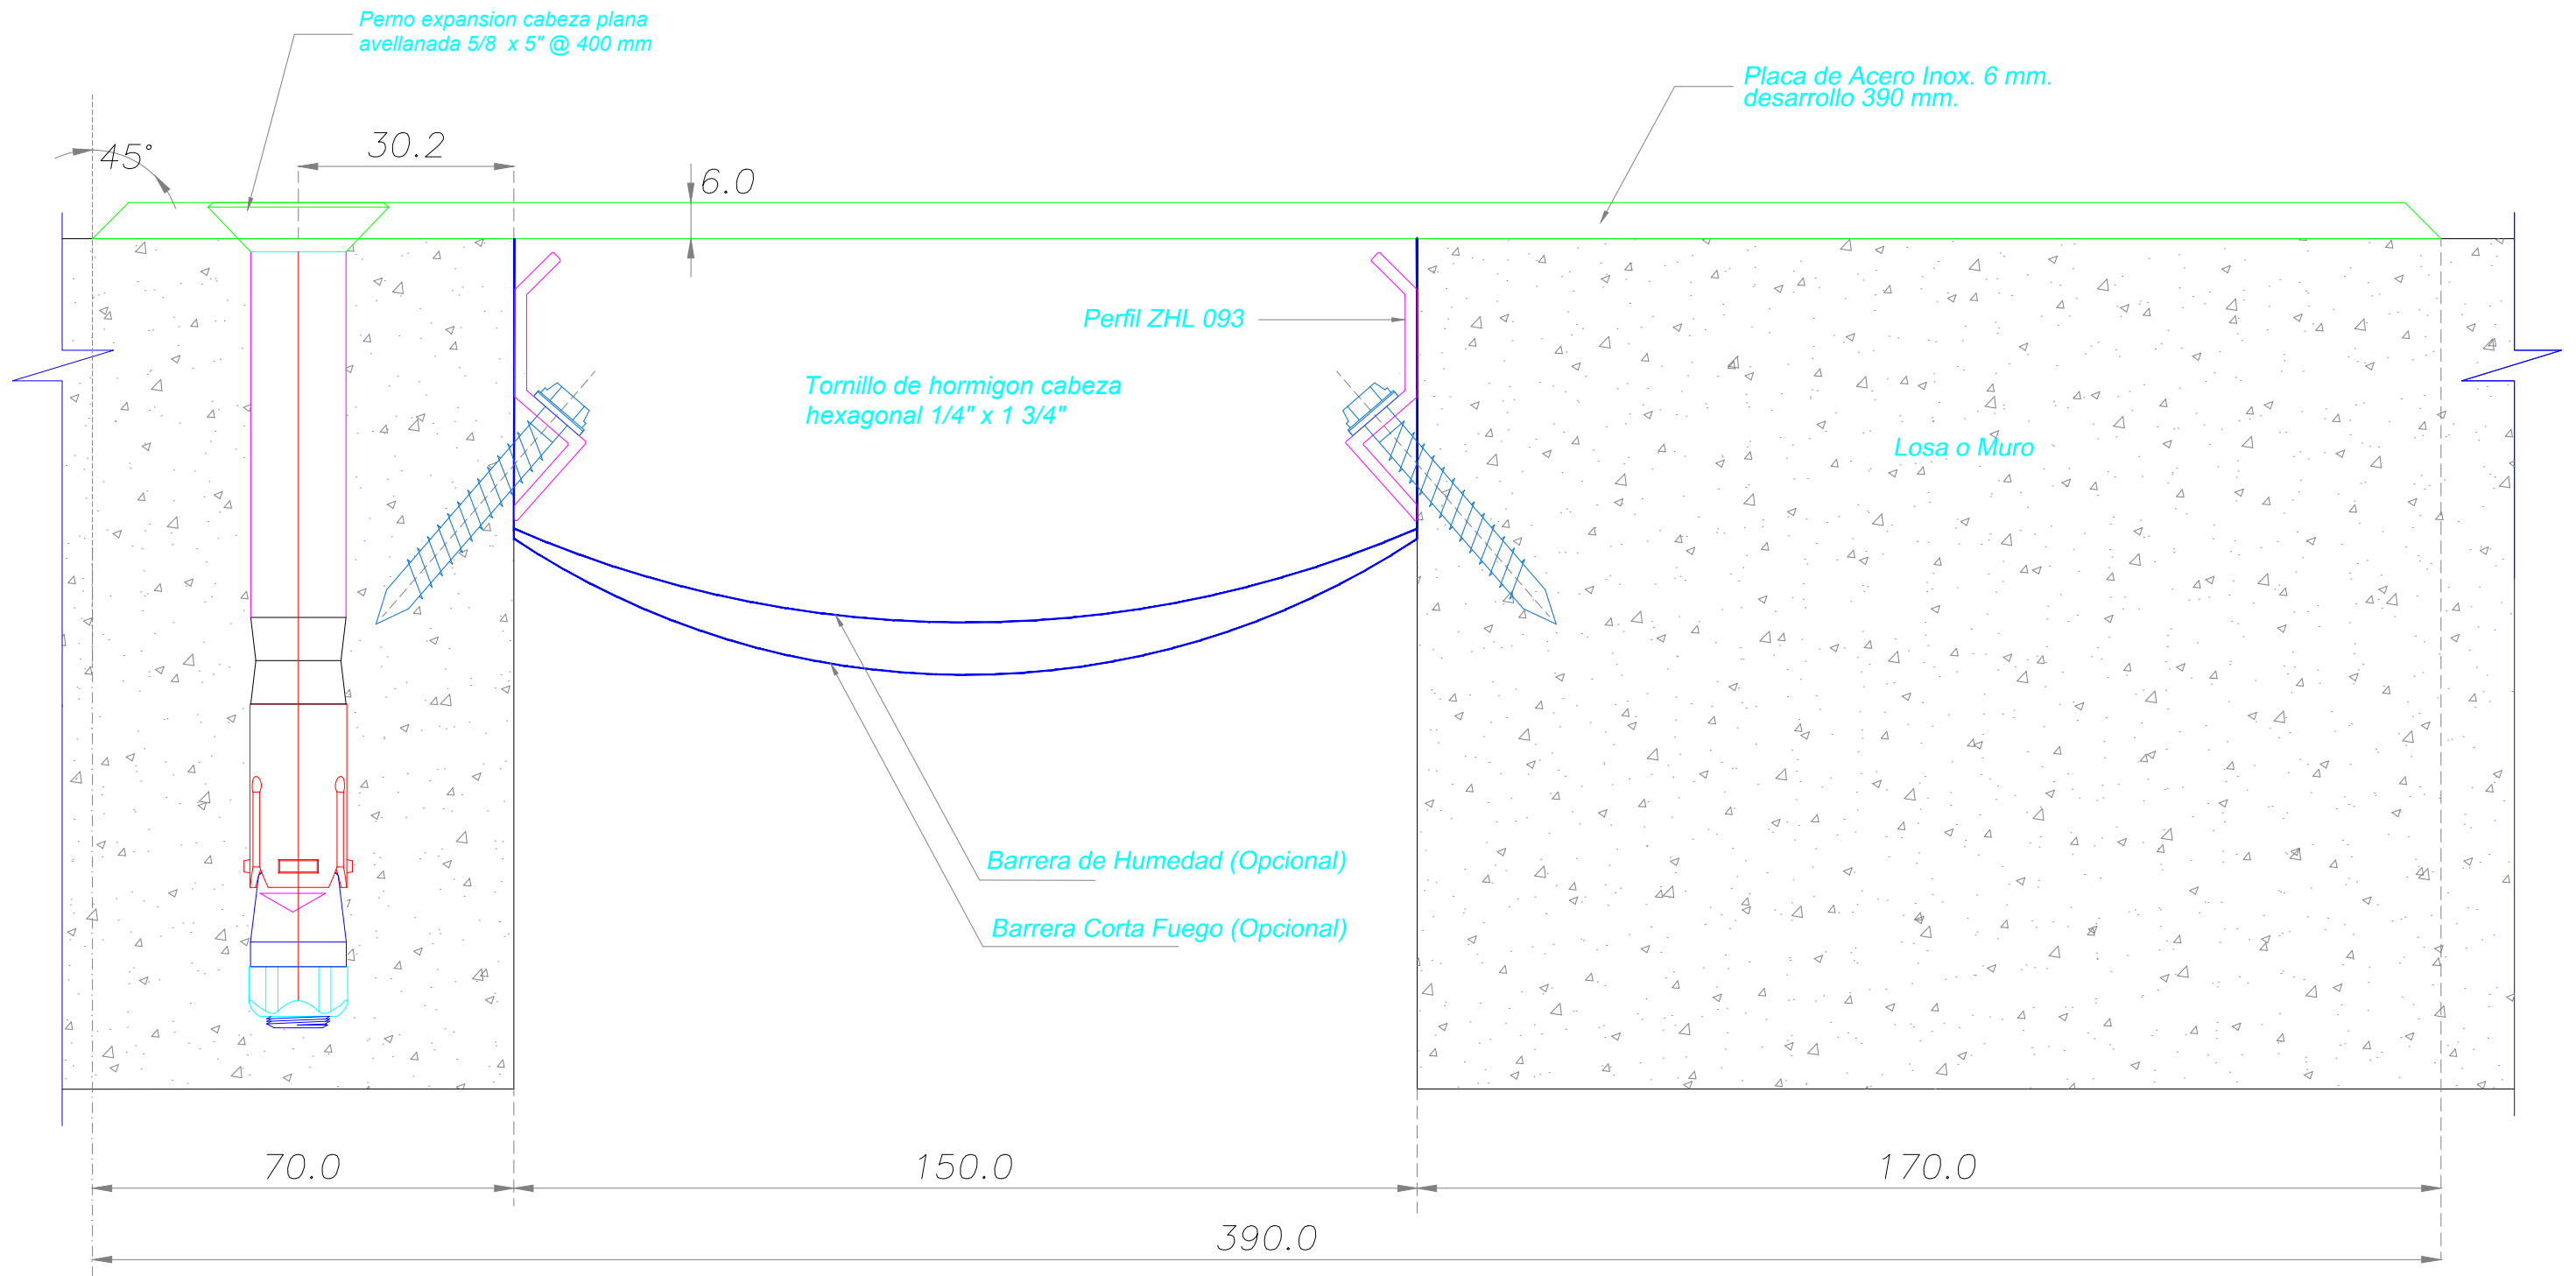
Perno expansion cabeza plana avellanada 5/8 x 5" @ 400 mm

Placa de Acero Inox. 6 mm. desarrollo 390 mm.

45°

30.2

6.0

Perfil ZHL 093

Tornillo de hormigon cabeza hexagonal 1/4" x 1 3/4"

Losa o Muro

Barrera de Humedad (Opcional)

Barrera Corta Fuego (Opcional)

70.0

150.0

170.0

390.0